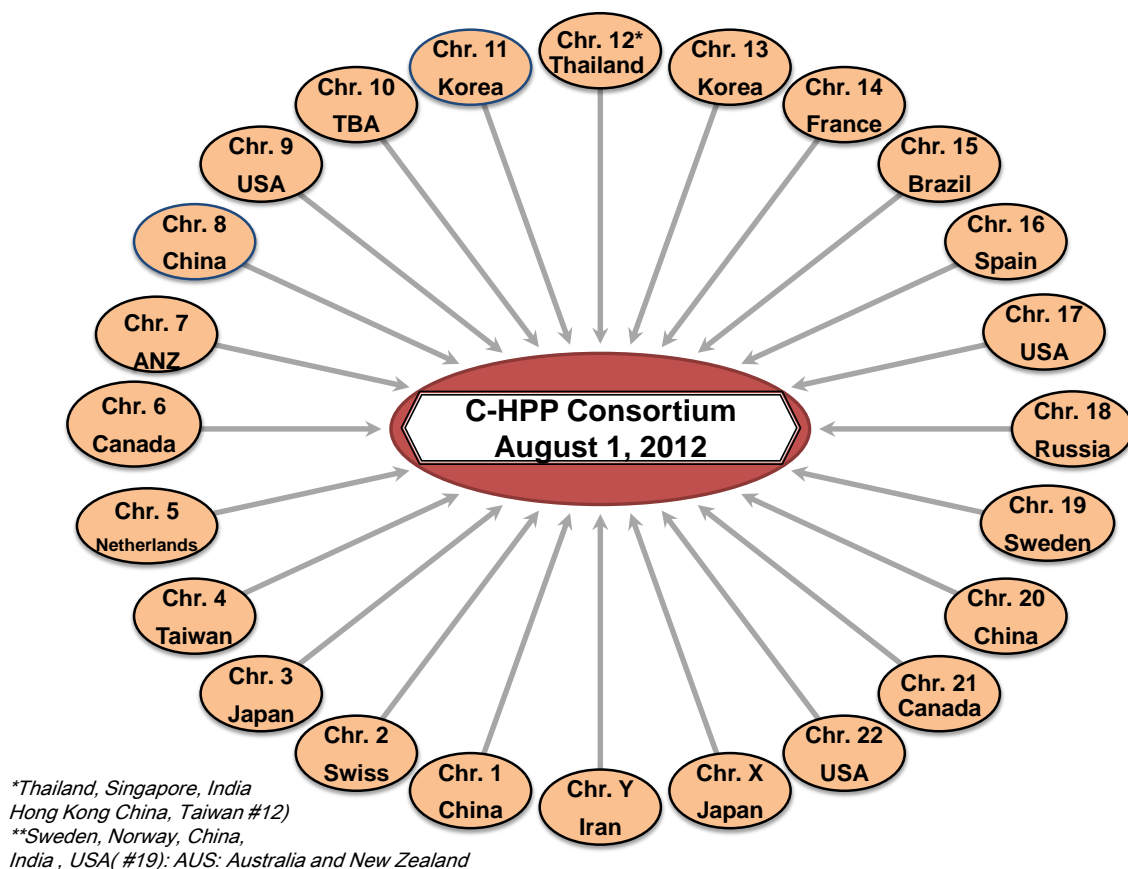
C-HPP Consortium
August 1, 2012

Chr. 11
Korea

Chr. 12*
Thailand

Chr. 13
Korea

Chr. 14
France

Chr. 15
Brazil

Chr. 16
Spain

Chr. 17
USA

Chr. 18
Russia

Chr. 19
Sweden

Chr. 20
China

Chr. 21
Canada

Chr. 22
USA

Chr. X
Japan

Chr. Y
Iran

Chr. 1
China

Chr. 2
Swiss

Chr. 3
Japan

Chr. 4
Taiwan

Chr. 5
Netherlands

Chr. 6
Canada

Chr. 7
ANZ

Chr. 8
China

Chr. 9
USA

Chr. 10
TBA

*Thailand, Singapore, India
Hong Kong China, Taiwan #12)
**Sweden, Norway, China,
India , USA( #19): AUS: Australia and New Zealand